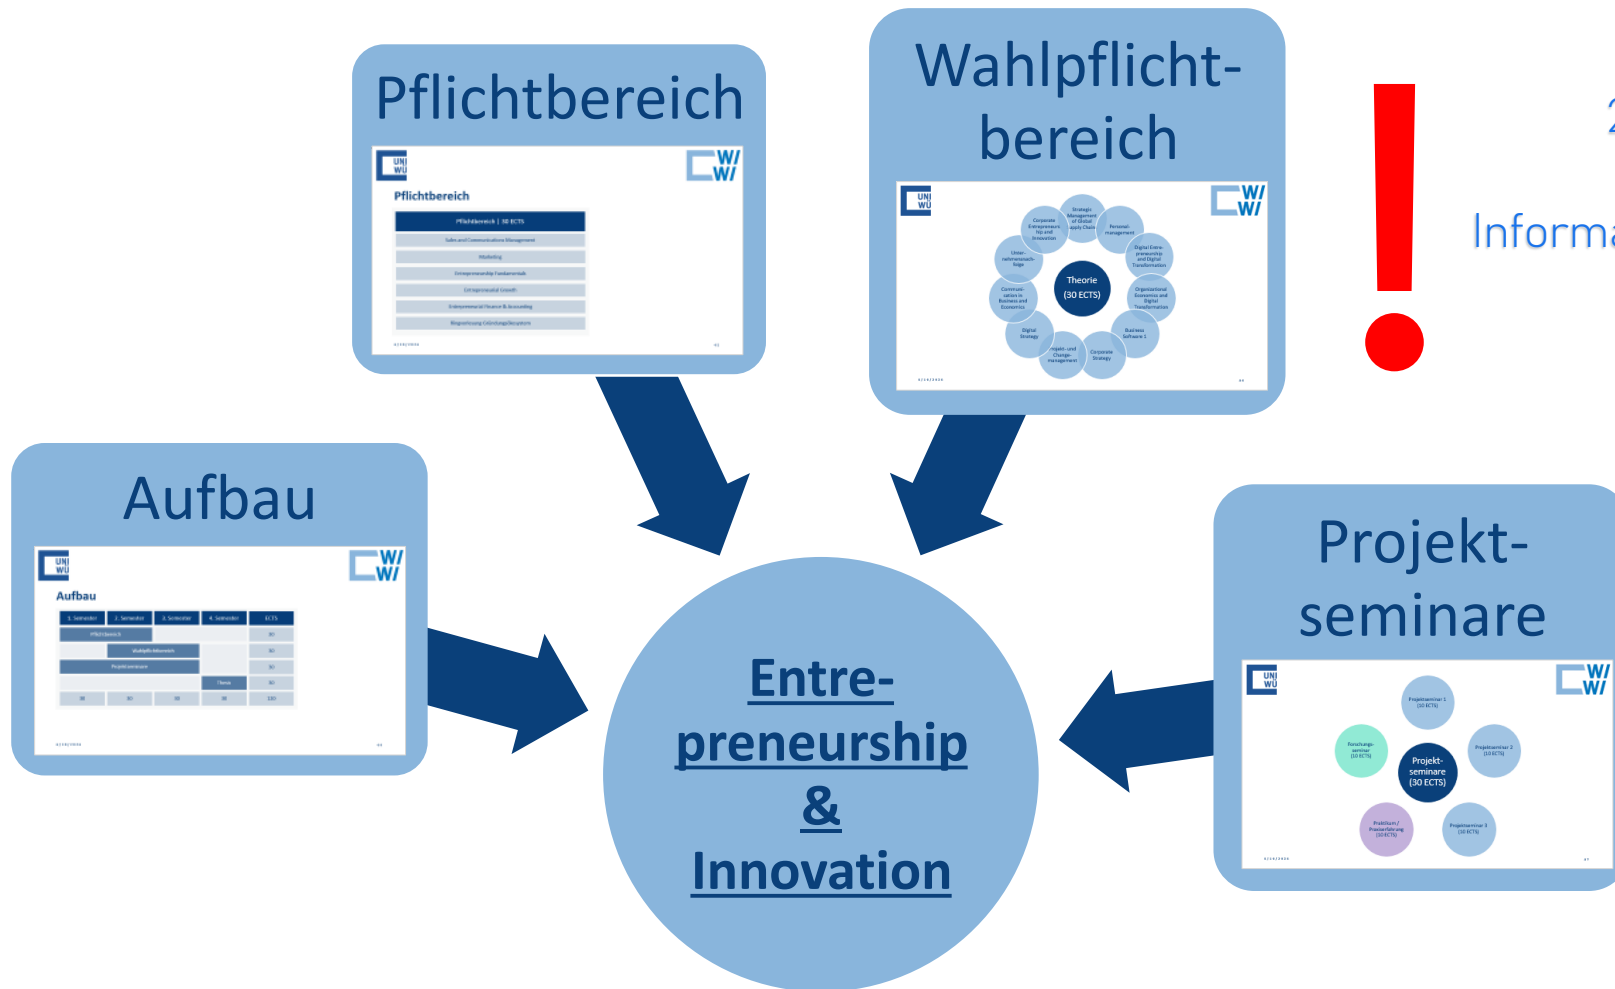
Pflichtbereich

Pflichtbereich

Pflichtbereich | 30 ECTS

Sales and Communications Management

Marketing

Entrepreneurship Fundamentals

Entrepreneurial Growth

Entrepreneurial Finance & Accounting

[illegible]

Wahlpflicht-bereich

Strategic Management of Global Supply Chain

Personal-management

Digital Entrepreneurship and Digital Transformation

Organizational Economics and Digital Transformation

Business Software 1

Corporate Strategy

Projekt- und Change-management

Digital Strategy

Communication in Business and Economics

Unter-nehmensrech-tliche

Corporate Entrepreneurship and Innovation

Theorie (30 ECTS)

!

2

Informa

Aufbau

Aufbau

| 1. Semester | 2. Semester | 3. Semester | 4. Semester | ECTS |
|---|---|---|---|---|
| Pflichtbereich | | | | 30 |
| | Wahlpflichtbereich | | | 30 |
| Projektseminare | | | | 30 |
| | | | Thesis | 30 |
| 30 | 30 | 30 | 30 | 120 |

Entre-preneurship & Innovation

Projekt-seminare

Projektseminar 1 (10 ECTS)

Projektseminar 2 (10 ECTS)

Projektseminar 3 (10 ECTS)

Praktikum / Praxiserfahrung (10 ECTS)

Forschungs-seminar (10 ECTS)

Projekt-seminare (30 ECTS)